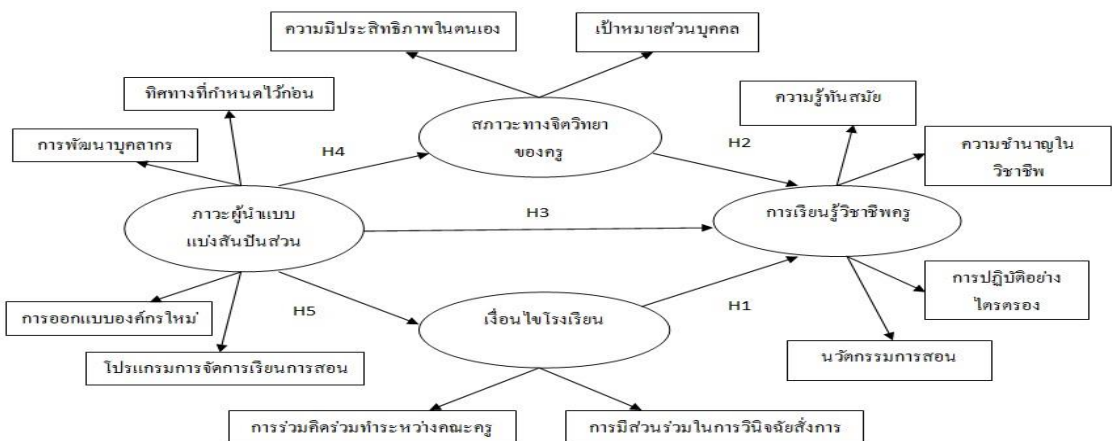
ความมีประสิทธิภาพในตนเอง

เป้าหมายส่วนบุคคล

ทิศทางที่กำหนดไว้ก่อน

ความรู้ทันสมัย

การพัฒนาบุคลากร

สภาวะทางจิตวิทยา ของครู

H4

H2

ความชำนาญใน วิชาชีพ

ภาวะผู้นำแบบ แบ่งสันปันส่วน

H3

การเรียนรู้วิชาชีพครู

การปฏิบัติอย่าง ไตรตรอง

การออกแบบองค์กรใหม่

H5

เงื่อนไขโรงเรียน

H1

โปรแกรมการจัดการเรียนการสอน

นวัตกรรมการสอน

การร่วมคิดร่วมทำระหว่างคณะครู

การมีส่วนร่วมในการวินิจฉัยสั่งการ